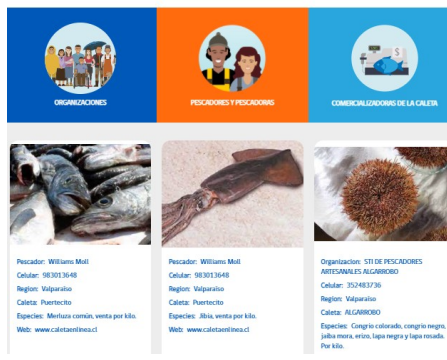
ORGANIZACIONES

PESCADORES Y PESCADORAS

COMERCIALIZADORAS DE LA CALETA

Pescador: Williams Moll
Celular: 983013648
Region: Valparaiso
Caleta: Puertecito
Especies: Merluza común, venta por kilo.
Web: www.caletaenlinea.cl

Pescador: Williams Moll
Celular: 983013648
Region: Valparaiso
Caleta: Puertecito
Especies: Jibia, venta por kilo.
Web: www.caletaenlinea.cl

Organizacion: STI DE PESCADORES ARTESANALES ALGARROBO
Celular: 352483736
Region: Valparaiso
Caleta: ALGARROBO
Especies: Congrio colorado, congrio negro, jaiba mora, erizo, lapa negra y lapa rosada. Por kilo.